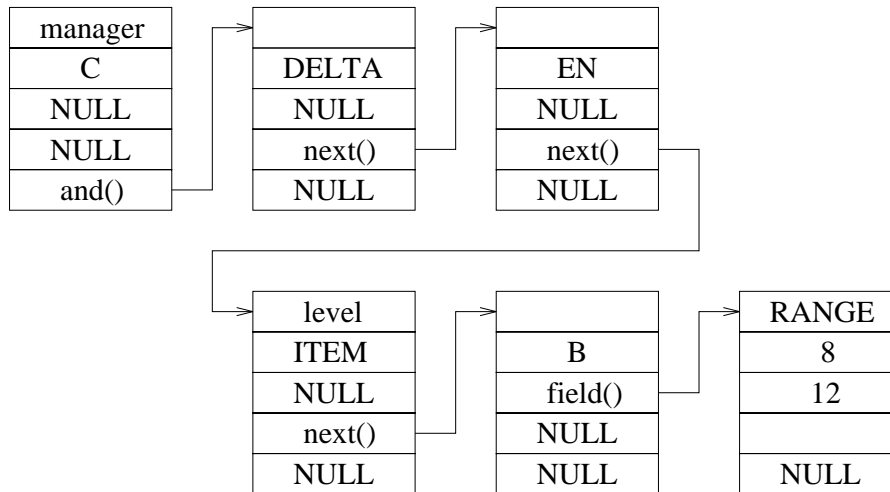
| manager |
|---|
| C |
| NULL |
| NULL |
| and() |

| |
|---|
| DELTA |
| NULL |
| next() |
| NULL |

| |
|---|
| EN |
| NULL |
| next() |
| NULL |

| level |
|---|
| ITEM |
| NULL |
| next() |
| NULL |

| |
|---|
| B |
| field() |
| NULL |
| NULL |

| RANGE |
|---|
| 8 |
| 12 |
| |
| NULL |